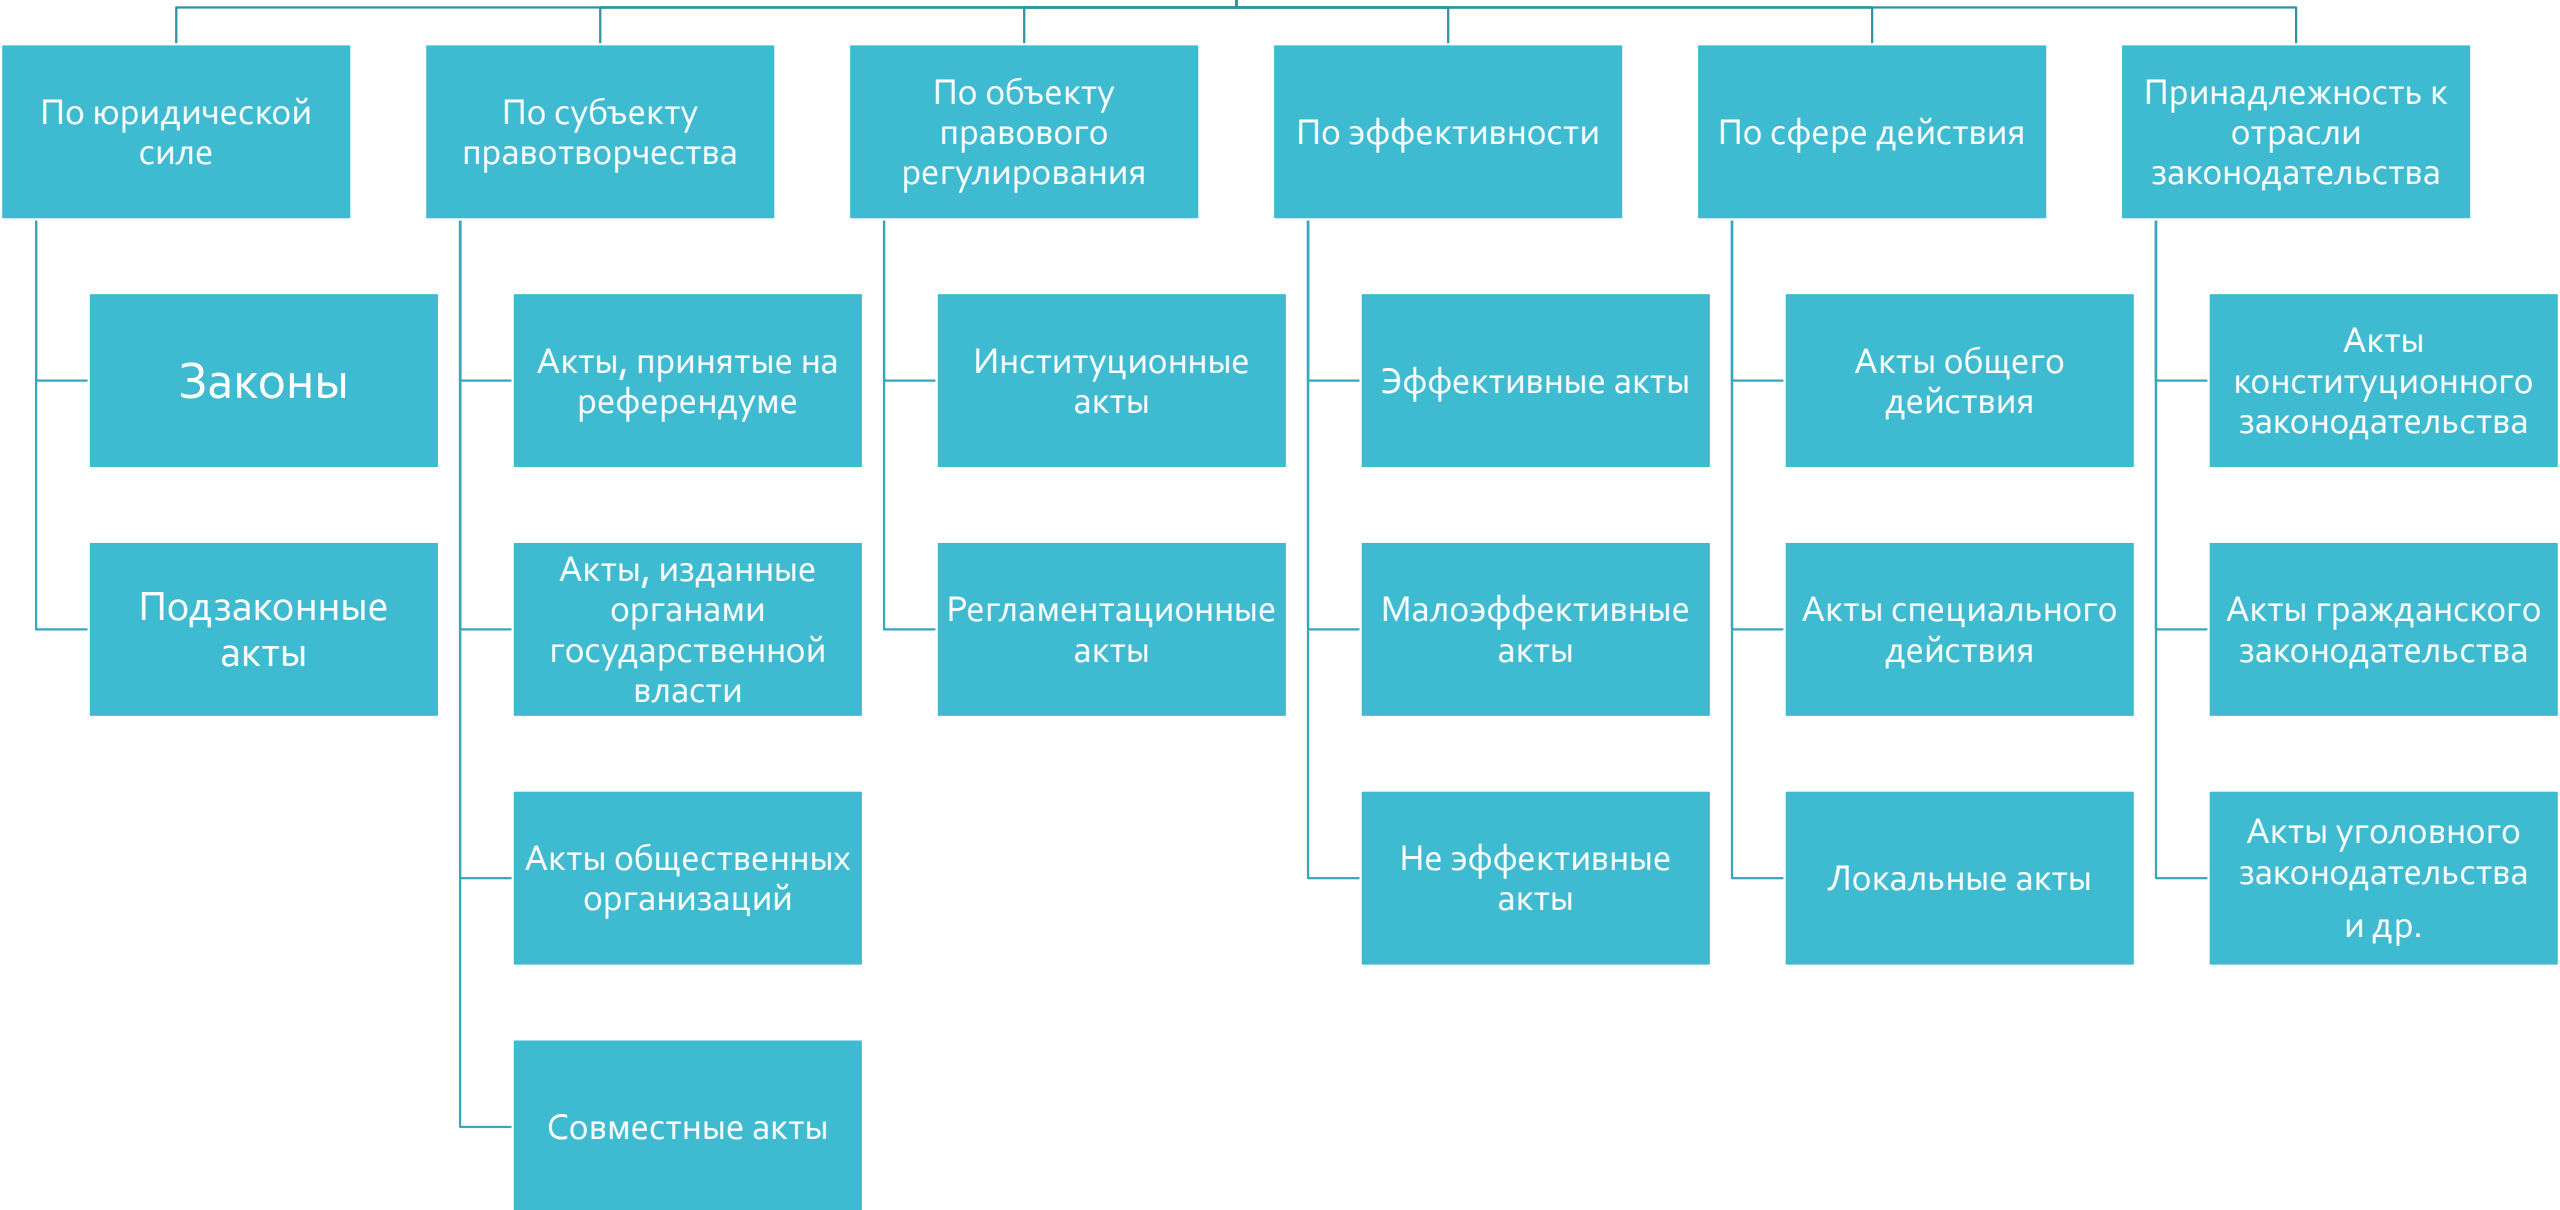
По юридической силе

Законы

Подзаконные акты

По субъекту правотворчества

Акты, принятые на референдуме

Акты, изданные органами государственной власти

Акты общественных организаций

Совместные акты

По объекту правового регулирования

Институционные акты

Регламентационные акты

По эффективности

Эффективные акты

Малоэффективные акты

Не эффективные акты

По сфере действия

Акты общего действия

Акты специального действия

Локальные акты

Принадлежность к отрасли законодательства

Акты конституционного законодательства

Акты гражданского законодательства

Акты уголовного законодательства и др.